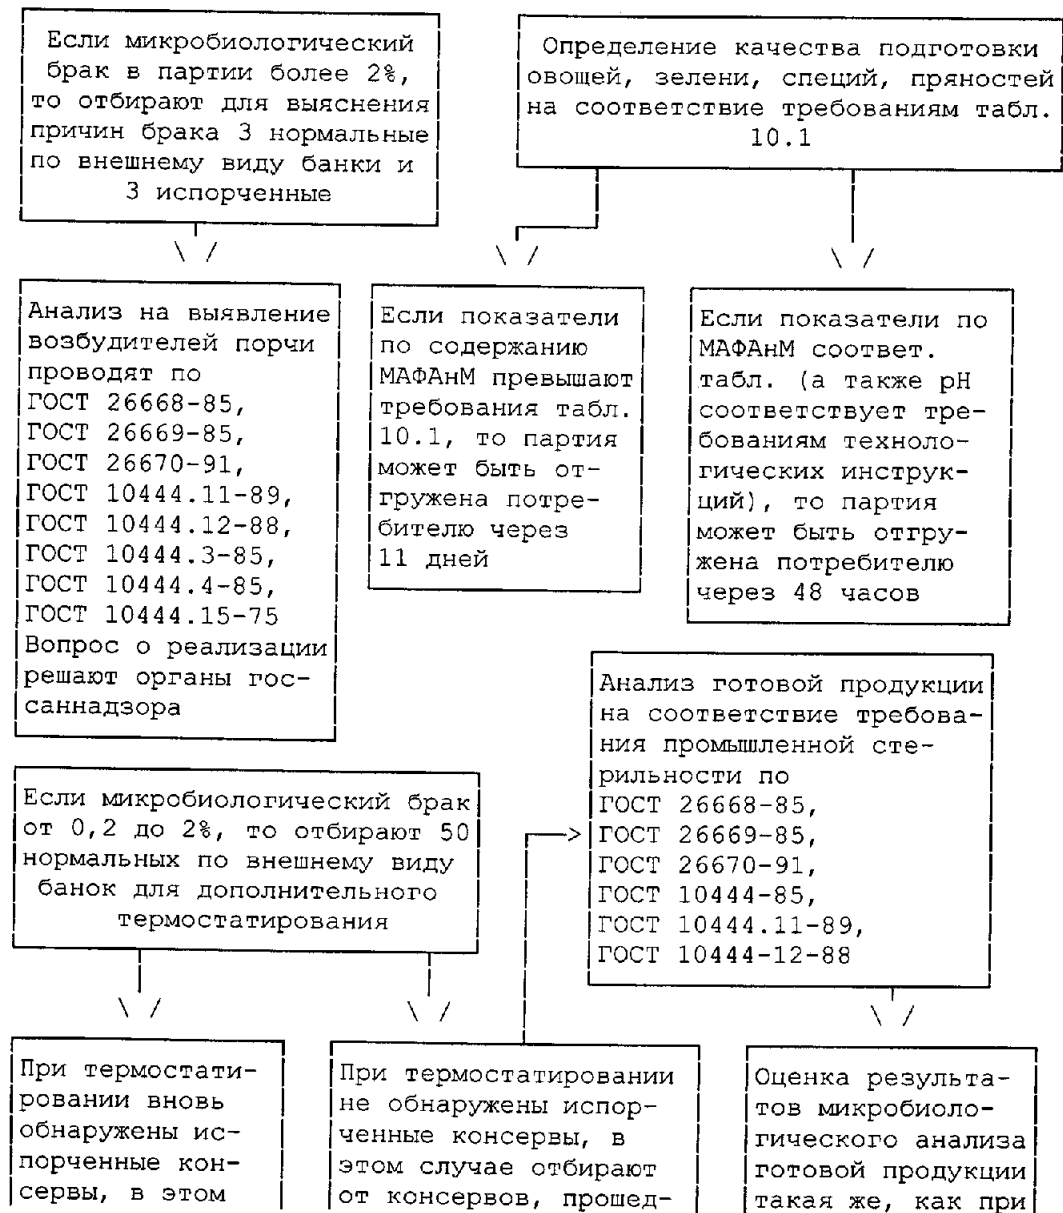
Если микробиологический брак в партии более 2%, то отбирают для выяснения причин брака 3 нормальные по внешнему виду банки и 3 испорченные

Определение качества подготовки овощей, зелени, специй, пряностей на соответствие требованиям табл. 10.1

Анализ на выявление возбудителей порчи проводят по ГОСТ 26668-85, ГОСТ 26669-85, ГОСТ 26670-91, ГОСТ 10444.11-89, ГОСТ 10444.12-88, ГОСТ 10444.3-85, ГОСТ 10444.4-85, ГОСТ 10444.15-75 Вопрос о реализации решают органы госсаннадзора

Если показатели по содержанию МАФАнМ превышают требования табл. 10.1, то партия может быть отгружена потребителю через 11 дней

Если показатели по МАФАнМ соответ. табл. (а также pH соответствует требованиям технологических инструкций), то партия может быть отгружена потребителю через 48 часов

Анализ готовой продукции на соответствие требования промышленной стерильности по ГОСТ 26668-85, ГОСТ 26669-85, ГОСТ 26670-91, ГОСТ 10444-85, ГОСТ 10444.11-89, ГОСТ 10444-12-88

Если микробиологический брак от 0,2 до 2%, то отбирают 50 нормальных по внешнему виду банок для дополнительного термостатирования

При термостатировании вновь обнаружены испорченные консервы, в этом

При термостатировании не обнаружены испорченные консервы, в этом случае отбирают от консервов, прошед-

Оценка результатов микробиологического анализа готовой продукции такая же, как при